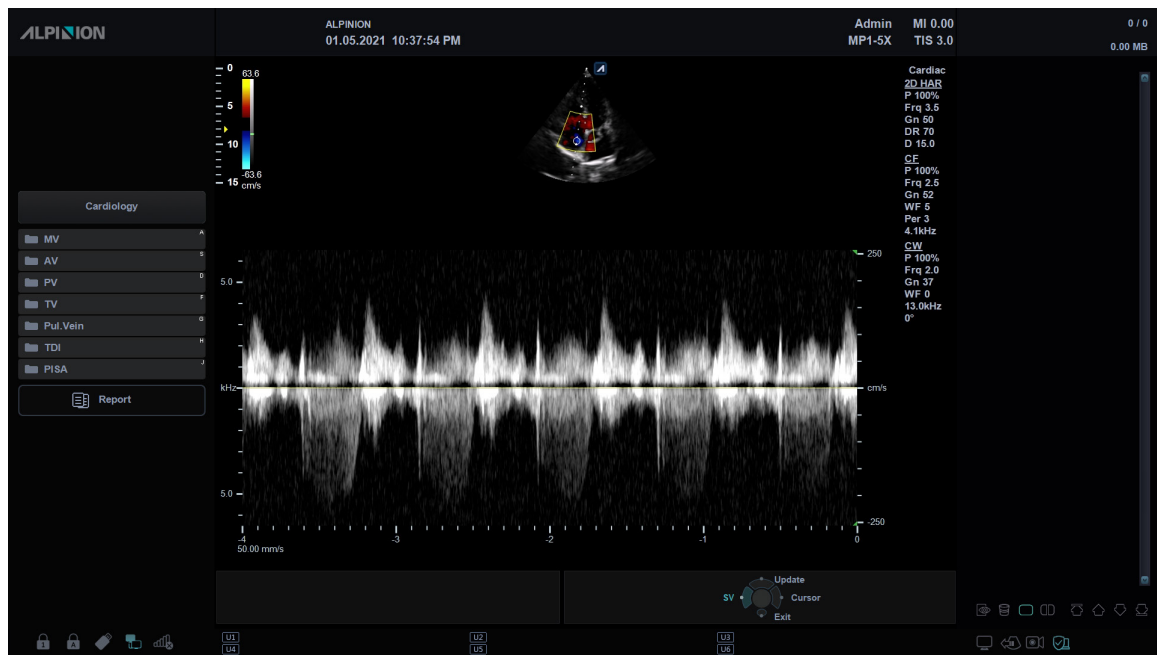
ALPINION

ALPINION
01.05.2021 10:37:54 PM

Admin MI 0.00
MP1-5X TIS 3.0

0 / 0
0.00 MB

0
5
10
15 cm/s

63.6
-63.6

Cardiac
2D HAR
P 100%
Frq 3.5
Gn 50
DR 70
D 15.0
CF
P 100%
Frq 2.5
Gn 52
WF 5
Per 3
4.1kHz
CW
P 100%
Frq 2.0
Gn 37
WF 0
13.0kHz
0°

Cardiology

MV A
AV S
PV D
TV F
Pul.Vein G
TDI H
PISA J

Report

5.0
kHz
5.0

250
cm/s
-250

-4
50.00 mm/s
-3
-2
-1
0

Update
SV
Cursor
Exit

U1
U4
U2
U5
U3
U6